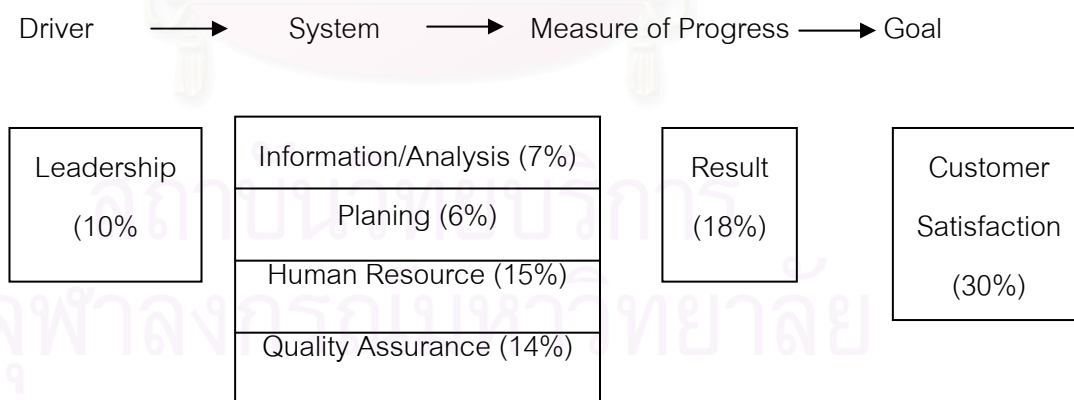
Driver → System → Measure of Progress → Goal

Leadership (10%

Information/Analysis (7%)

Planing (6%)

Human Resource (15%)

Quality Assurance (14%)

Result (18%)

Customer Satisfaction (30%)

สถาบันวิทยบริการ
จุฬาลงกรณ์มหาวิทยาลัย